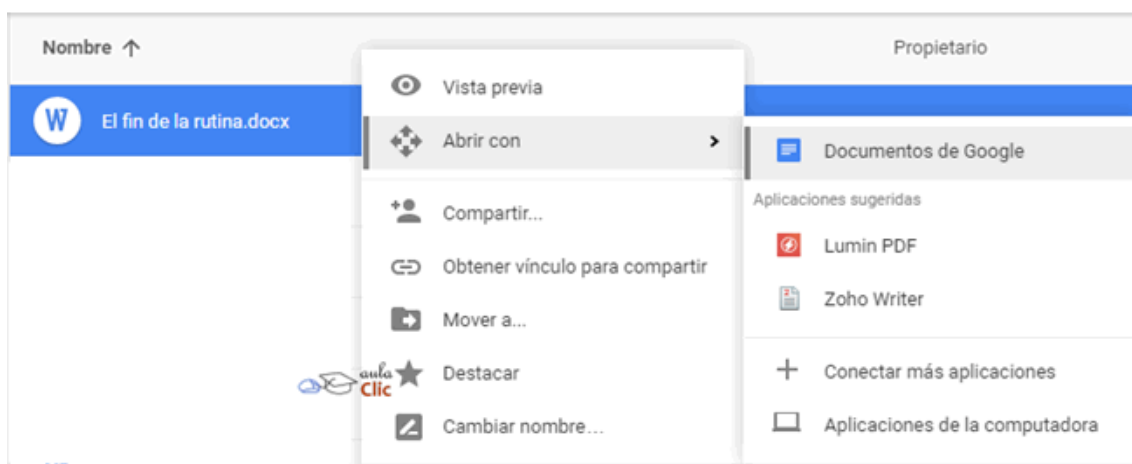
Nombre ↑

Propietario

W El fin de la rutina.docx

Vista previa

Abrir con >

Compartir...

Obtener vínculo para compartir

Mover a...

Destacar

Cambiar nombre...

Documentos de Google

Aplicaciones sugeridas

Lumin PDF

Zoho Writer

Conectar más aplicaciones

Aplicaciones de la computadora

aula Clic